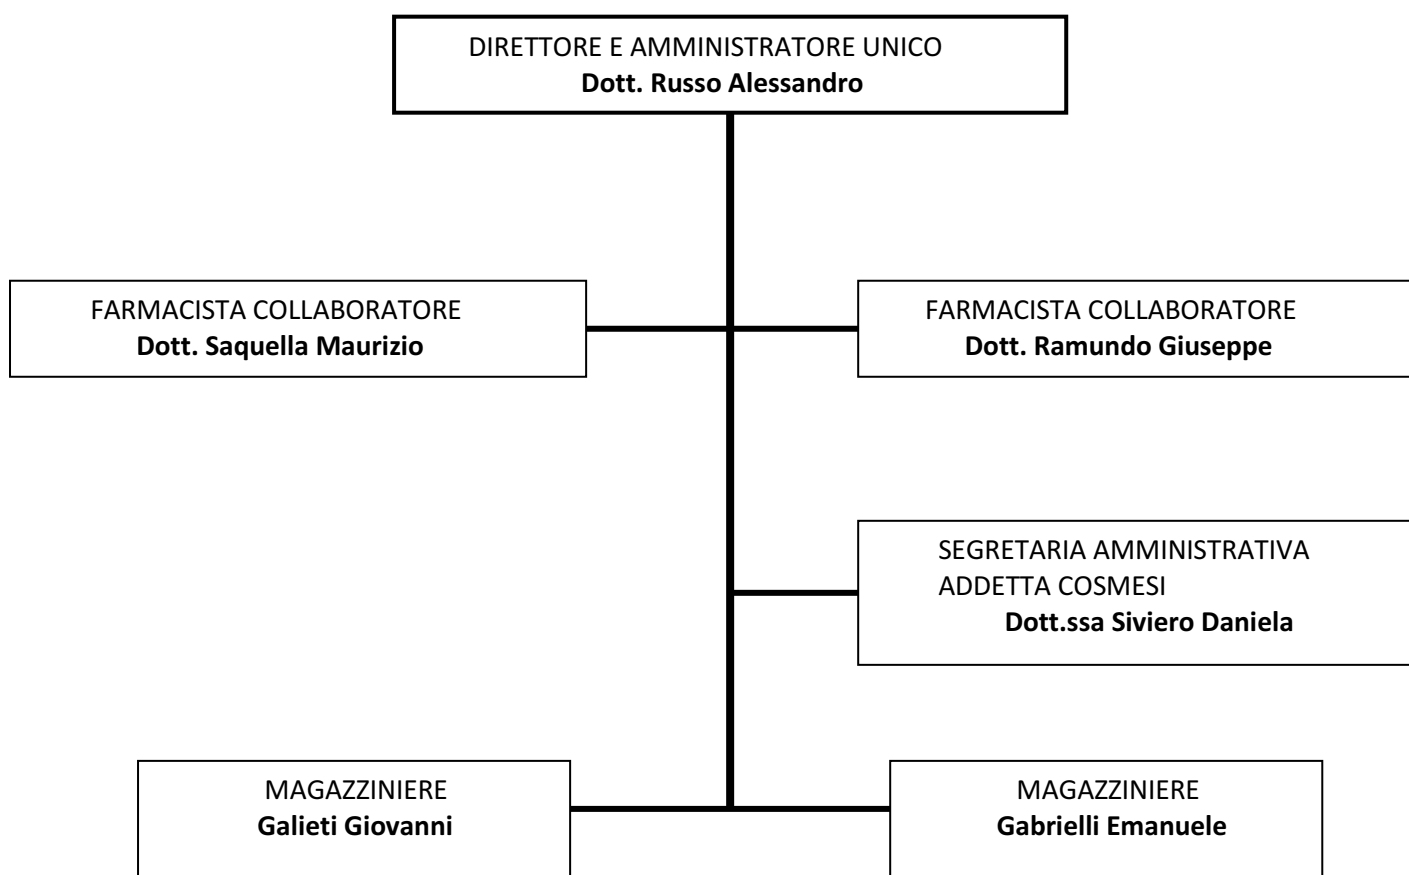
DIRETTORE E AMMINISTRATORE UNICO
**Dott. Russo Alessandro**

FARMACISTA COLLABORATORE
**Dott. Saquella Maurizio**

FARMACISTA COLLABORATORE
**Dott. Ramundo Giuseppe**

SEGRETARIA AMMINISTRATIVA
ADDETTA COSMESI
**Dott.ssa Siviero Daniela**

MAGAZZINIERE
**Galieti Giovanni**

MAGAZZINIERE
**Gabrielli Emanuele**